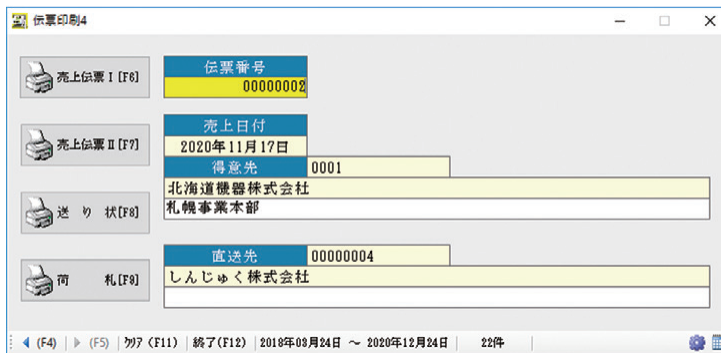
伝票印刷4

売上伝票 I [F6]

伝票番号
00000002

売上伝票 II [F7]

売上日付
2020年11月17日

得意先
0001

北海道機器株式会社
札幌事業本部

送 り 状[F8]

直送先
00000004

しんじゅく株式会社

荷 札[F9]

(F4) (F5) ｸﾘｱ (F11) 終了(F12) 2018年03月24日 ～ 2020年12月24日 22件